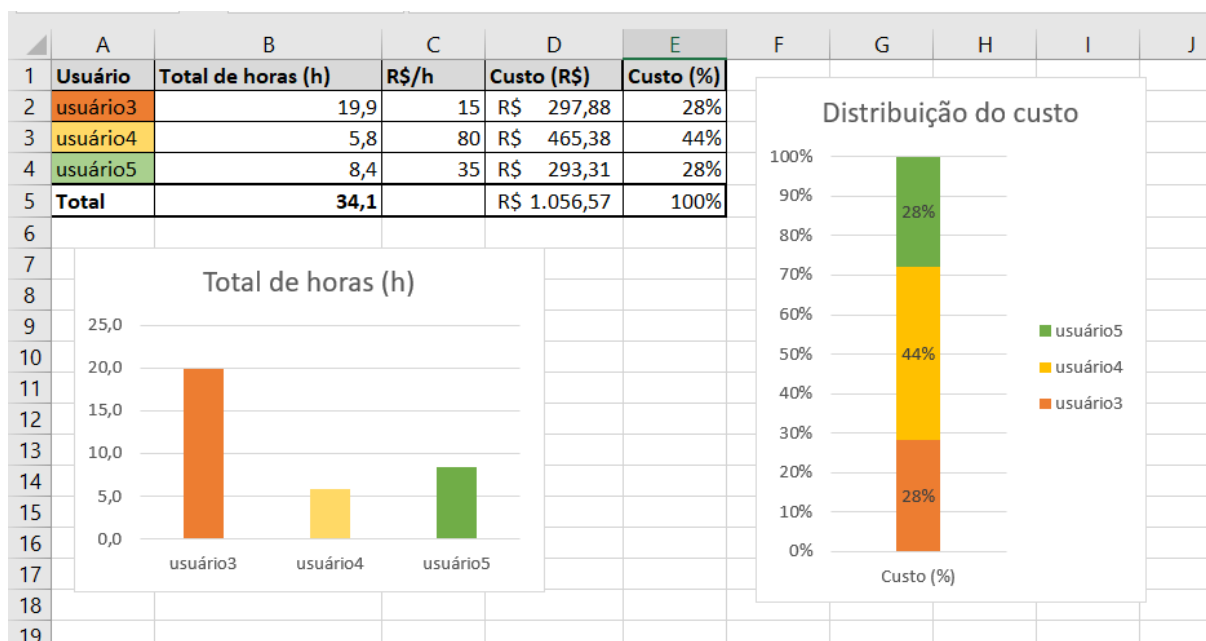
| | A | B | C | D | E | F | G | H | I | J |
|---|---|---|---|---|---|---|---|---|---|---|
| 1 | Usuário | Total de horas (h) | R$/h | Custo (R$) | Custo (%) | | | | | |
| 2 | usuário3 | 19,9 | 15 | R$ 297,88 | 28% | | | | | |
| 3 | usuário4 | 5,8 | 80 | R$ 465,38 | 44% | | | | | |
| 4 | usuário5 | 8,4 | 35 | R$ 293,31 | 28% | | | | | |
| 5 | Total | 34,1 | | R$ 1.056,57 | 100% | | | | | |
| 6 | | | | | | | | | | |
| 7 | | | | | | | | | | |
| 8 | | | | | | | | | | |
| 9 | | | | | | | | | | |
| 10 | | | | | | | | | | |
| 11 | | | | | | | | | | |
| 12 | | | | | | | | | | |
| 13 | | | | | | | | | | |
| 14 | | | | | | | | | | |
| 15 | | | | | | | | | | |
| 16 | | | | | | | | | | |
| 17 | | | | | | | | | | |
| 18 | | | | | | | | | | |
| 19 | | | | | | | | | | |

Total de horas (h)

25,0
20,0
15,0
10,0
5,0
0,0

usuário3 usuário4 usuário5

Distribuição do custo

100%
90%
80%
70%
60%
50%
40%
30%
20%
10%
0%

28%
44%
28%

Custo (%)

usuário5
usuário4
usuário3